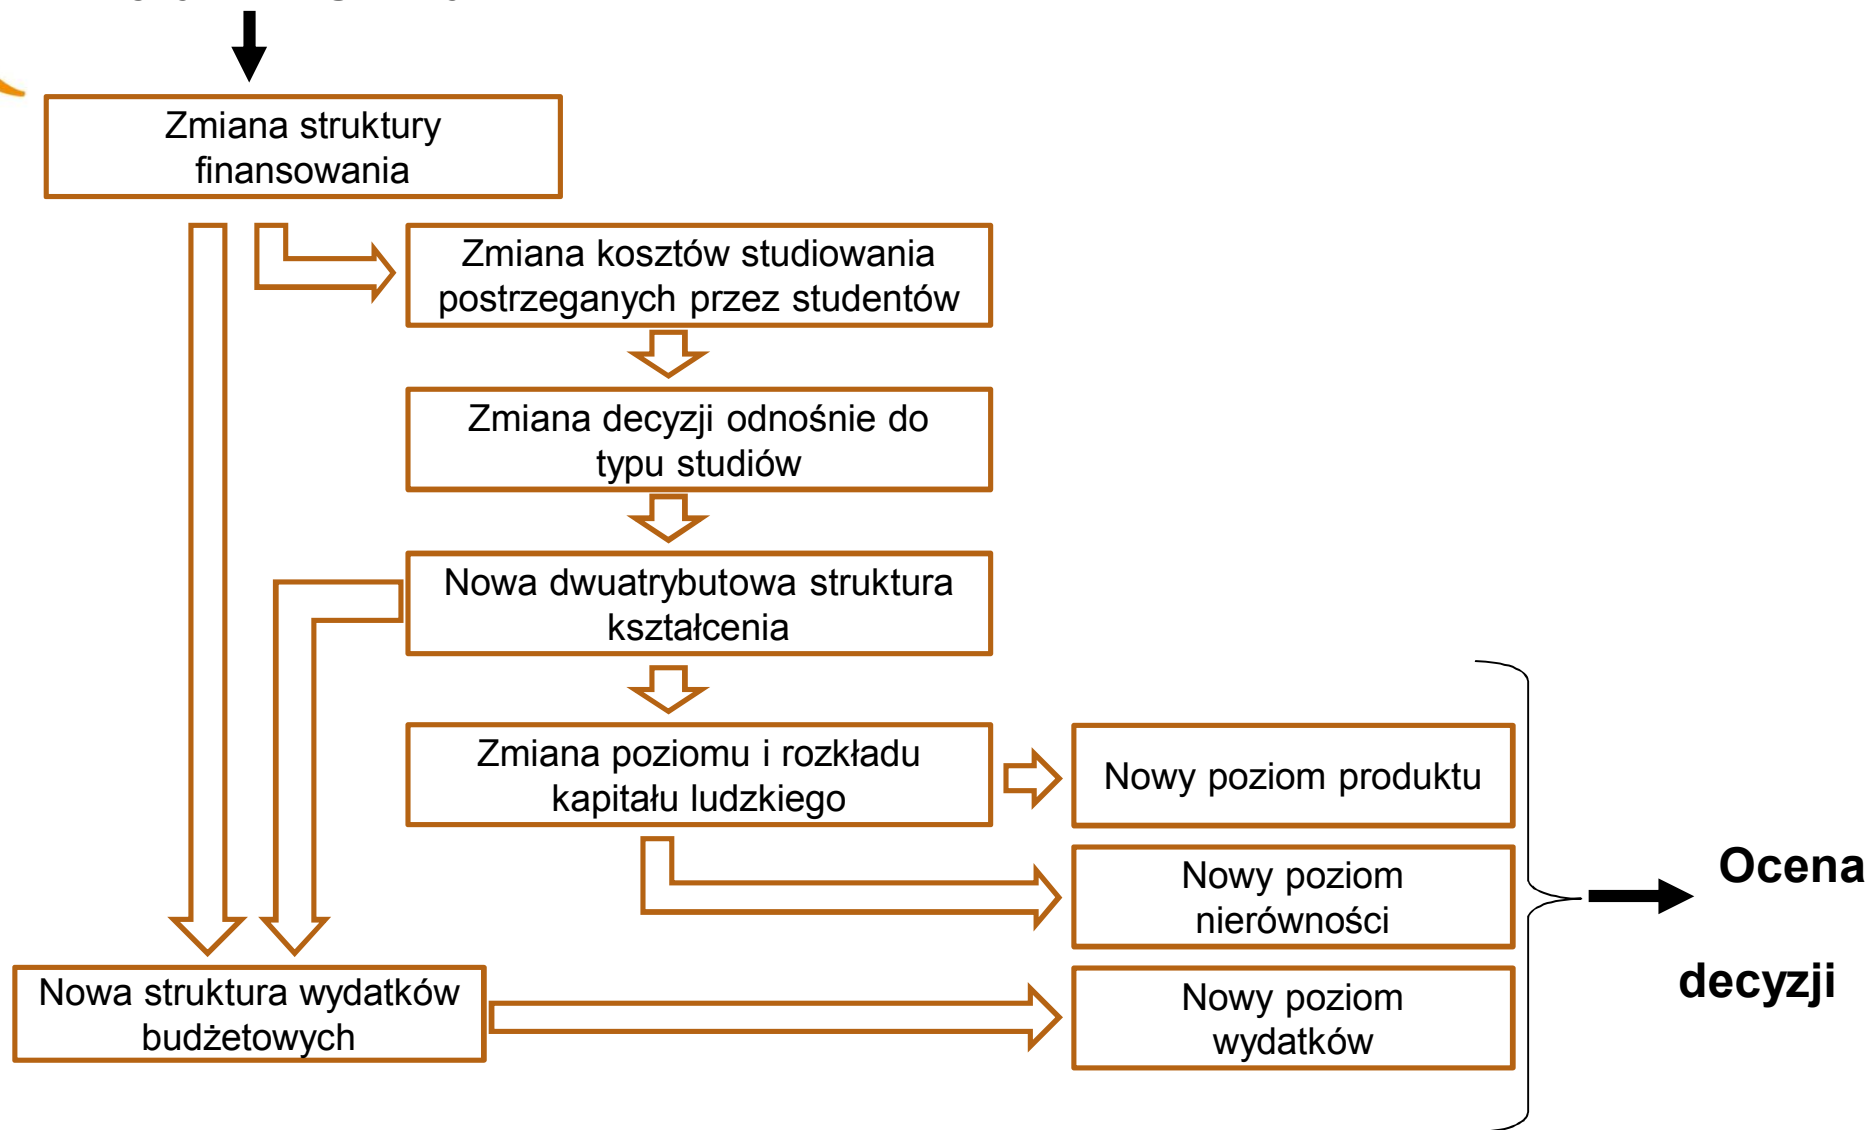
Zmiana struktury finansowania

Zmiana kosztów studiowania postrzeganych przez studentów

Zmiana decyzji odnośnie do typu studiów

Nowa dwuatrybutowa struktura kształcenia

Zmiana poziomu i rozkładu kapitału ludzkiego

Nowy poziom produktu

Nowy poziom nierówności

Nowa struktura wydatków budżetowych

Nowy poziom wydatków

Ocena decyzji